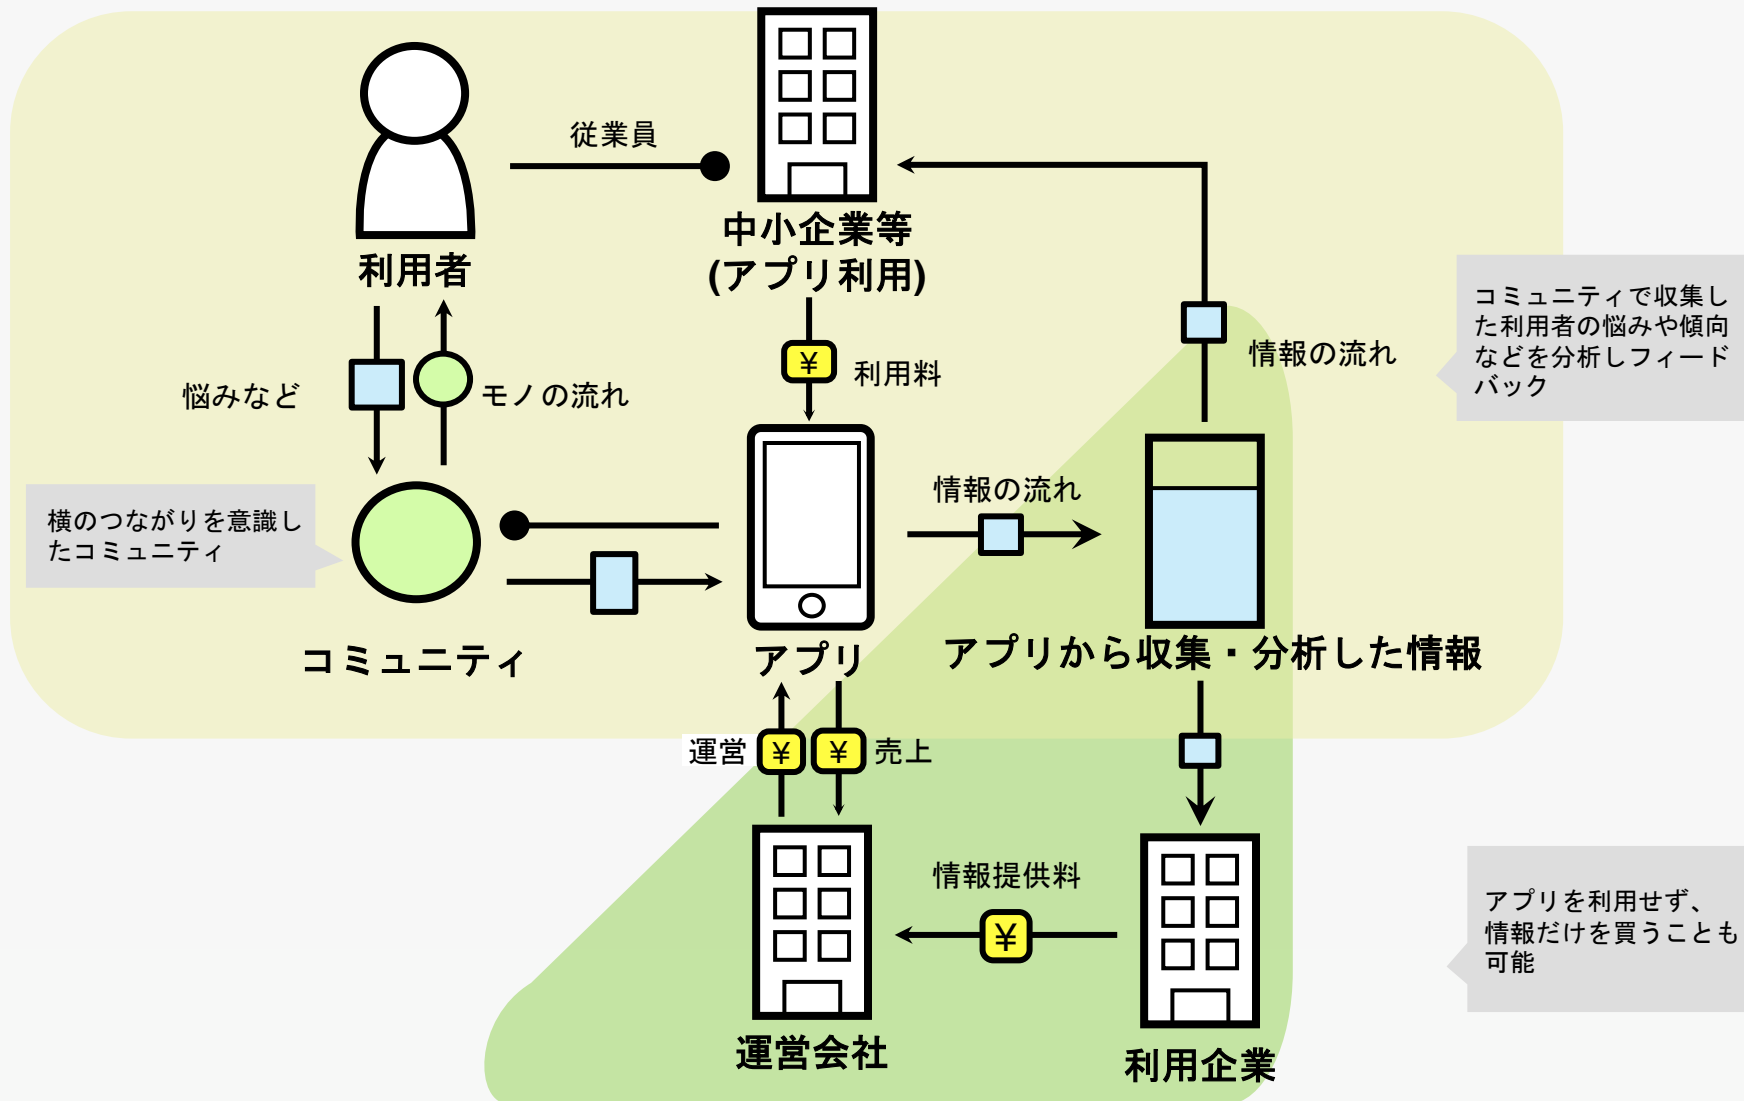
従業員

利用者

中小企業等
(アプリ利用)

コミュニティで収集した利用者の悩みや傾向などを分析しフィードバック

情報の流れ

¥

利用料

悩みなど

モノの流れ

情報の流れ

横のつながりを意識したコミュニティ

コミュニティ

アプリ

アプリから収集・分析した情報

運営

¥

¥

売上

情報提供料

¥

アプリを利用せず、情報だけを買うことも可能

運営会社

利用企業